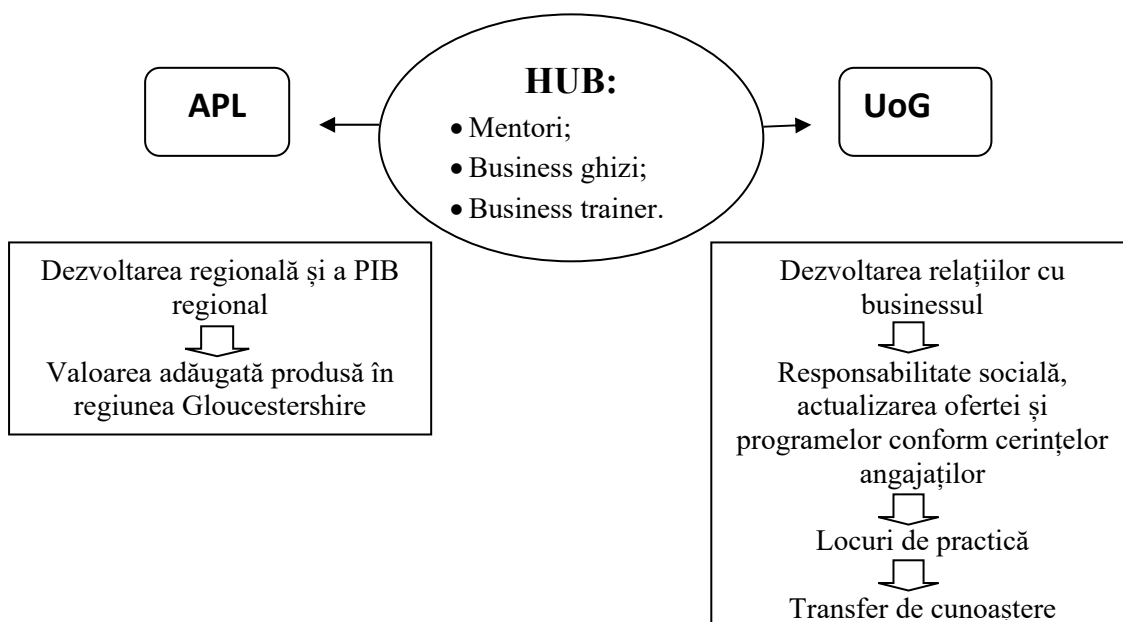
APL

HUB:
• Mentori;
• Business ghizi;
• Business trainer.

UoG

Dezvoltarea regională și a PIB regional

Valoarea adăugată produsă în regiunea Gloucestershire

Dezvoltarea relațiilor cu businessul

Responsabilitate socială, actualizarea ofertei și programelor conform cerințelor angajaților

Locuri de practică

Transfer de cunoastere